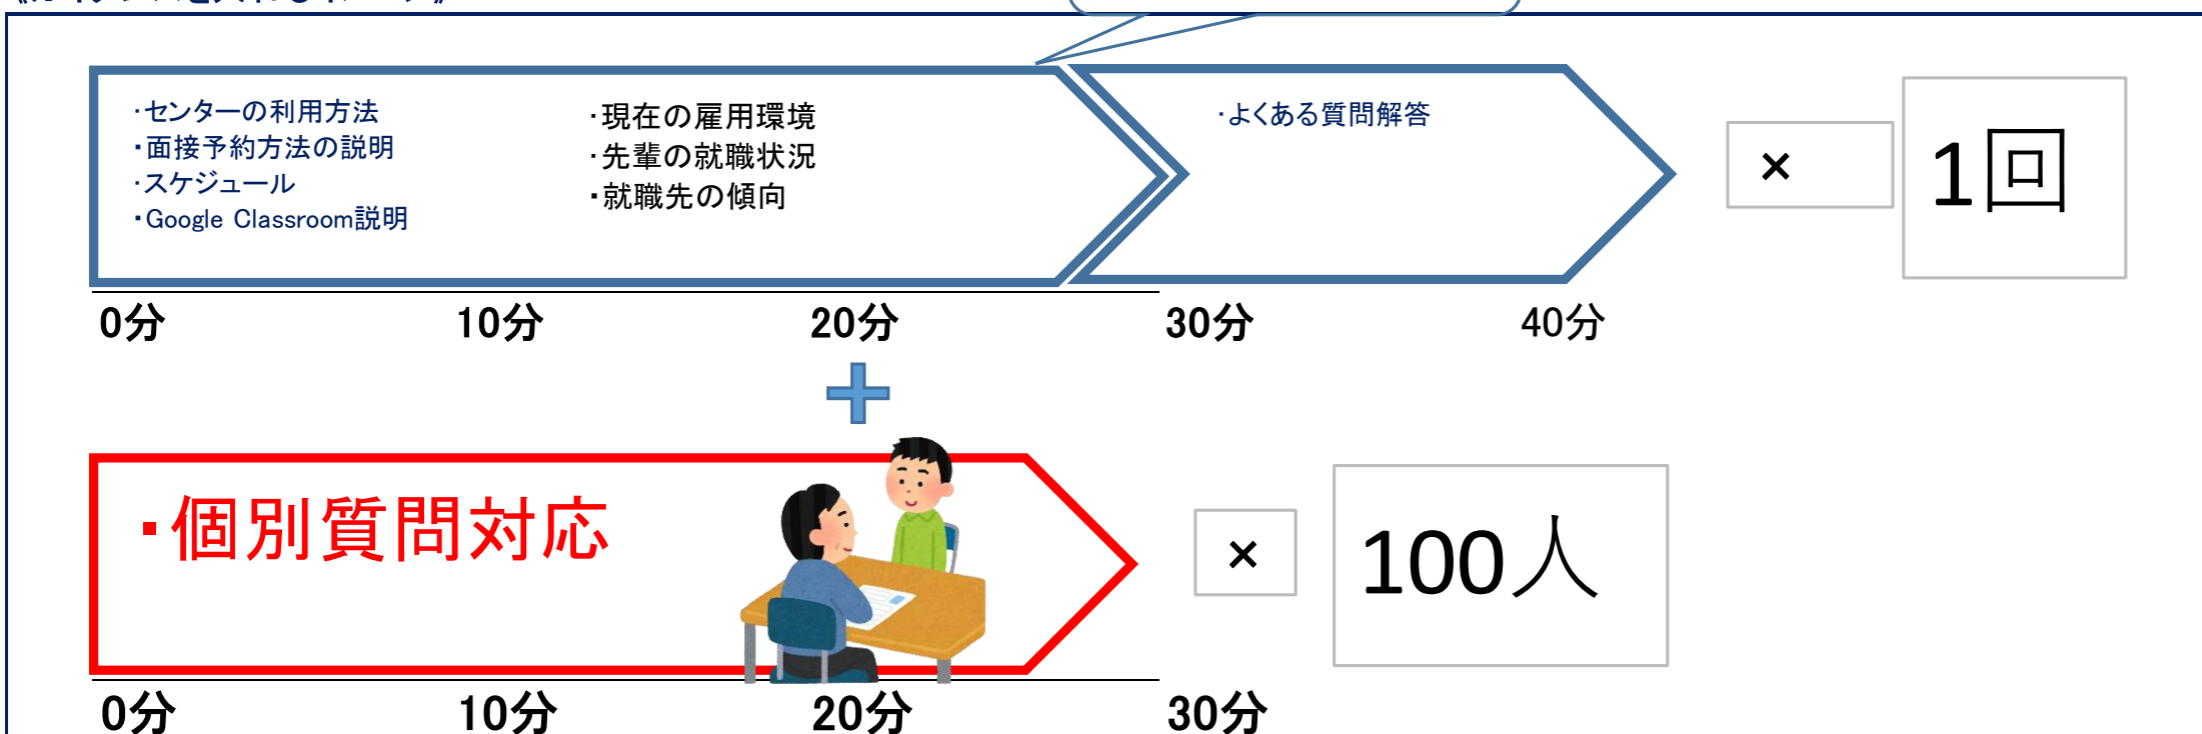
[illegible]

・センターの利用方法
・面接予約方法の説明
・スケジュール
・Google Classroom説明

・現在の雇用環境
・先輩の就職状況
・就職先の傾向

・よくある質問解答

×

1回

0分 10分 20分 30分 40分

＋

・個別質問対応

×

100人

0分 10分 20分 30分